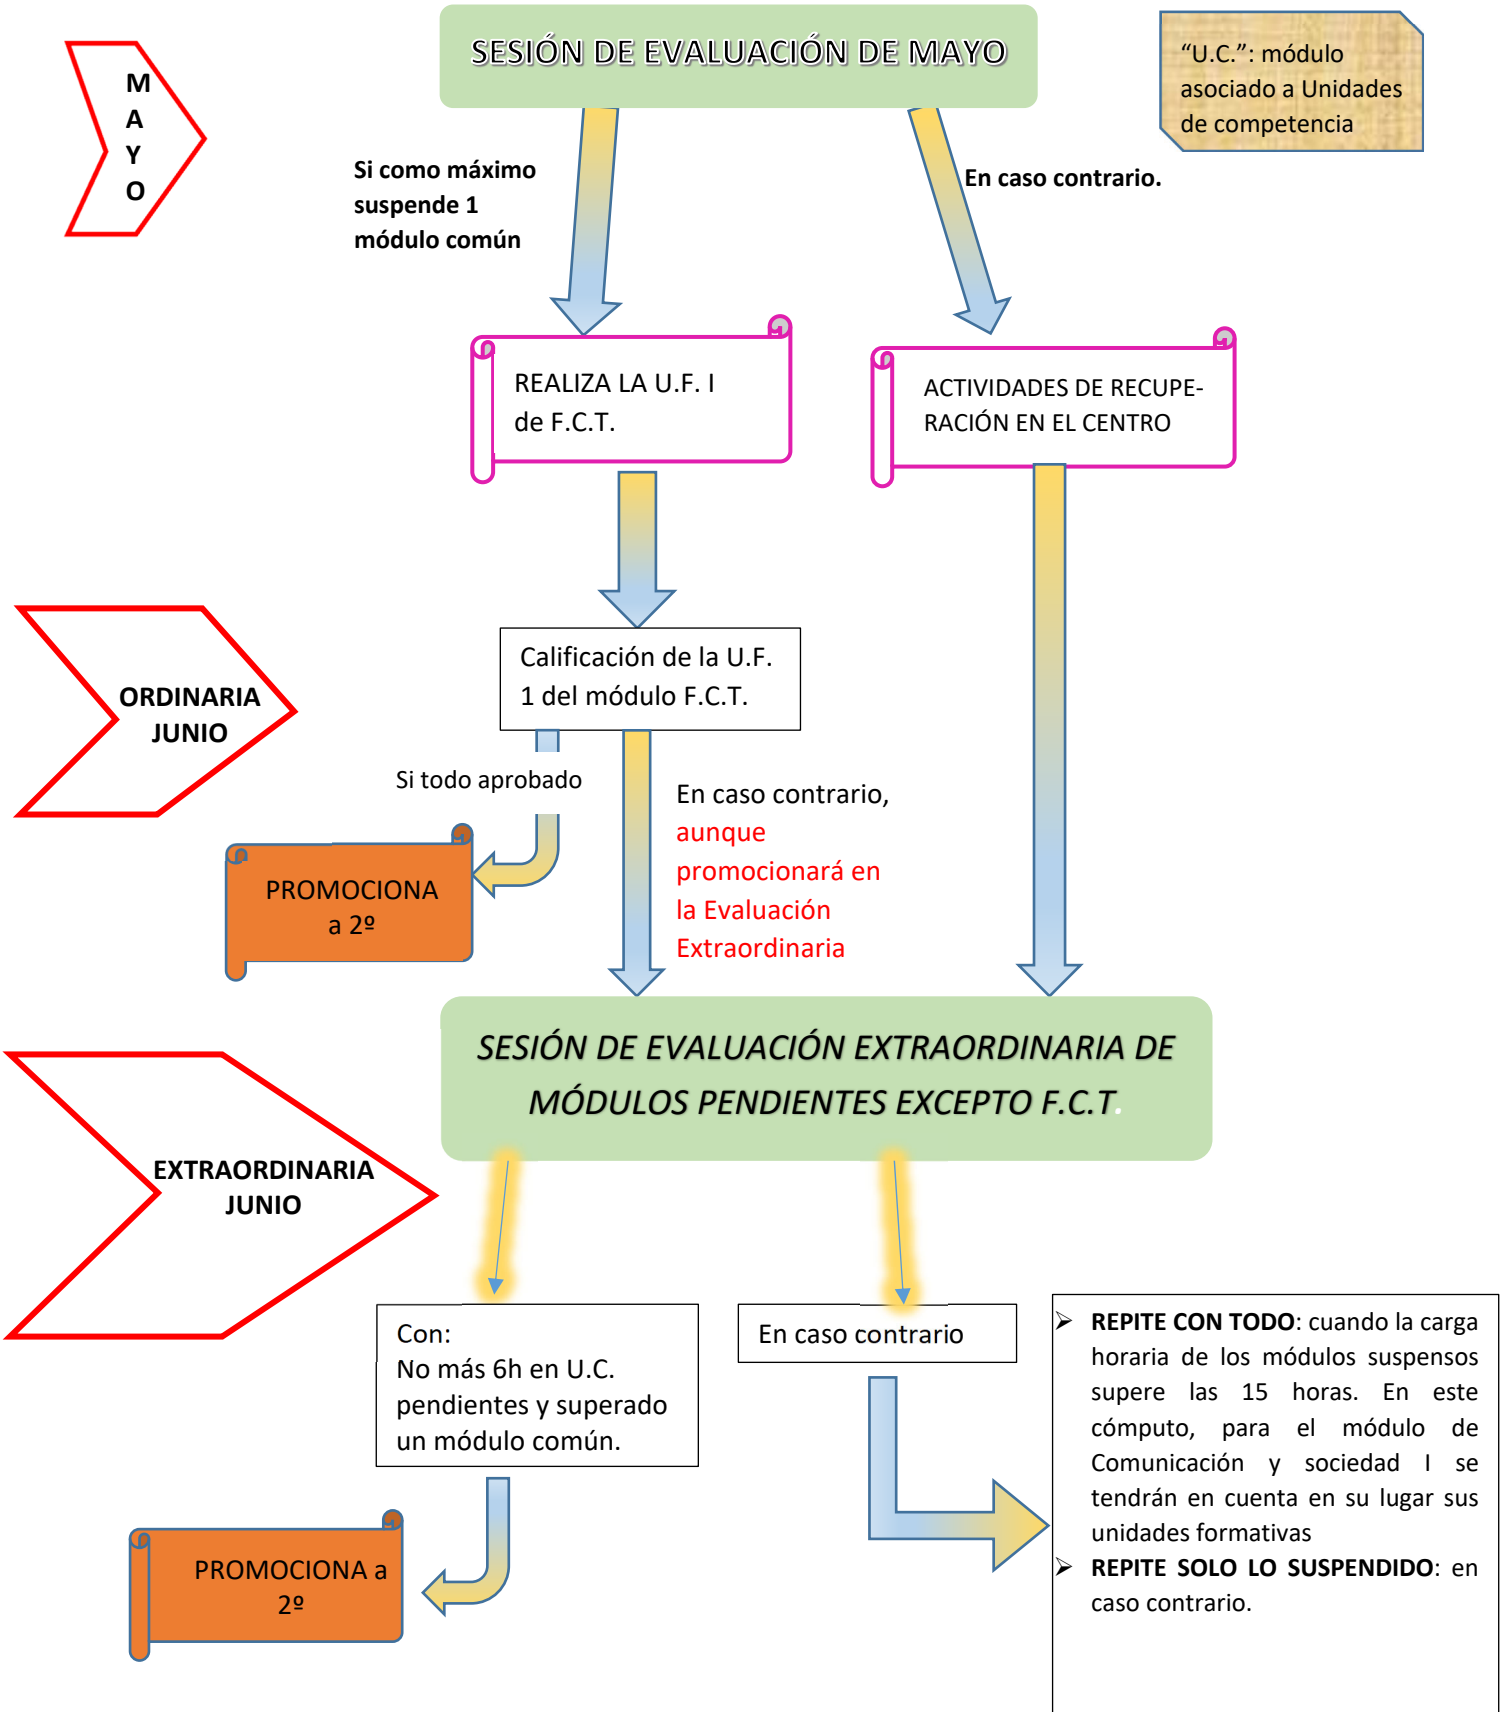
M
A
Y
O

SESIÓN DE EVALUACIÓN DE MAYO

“U.C.”: módulo asociado a Unidades de competencia

Si como máximo suspende 1 módulo común

En caso contrario.

REALIZA LA U.F. I de F.C.T.

ACTIVIDADES DE RECUPERACIÓN EN EL CENTRO

ORDINARIA JUNIO

Calificación de la U.F. 1 del módulo F.C.T.

Si todo aprobado

En caso contrario, aunque promocionará en la Evaluación Extraordinaria

PROMOCIONA a 2º

EXTRAORDINARIA JUNIO

SESIÓN DE EVALUACIÓN EXTRAORDINARIA DE MÓDULOS PENDIENTES EXCEPTO F.C.T.

Con:
No más 6h en U.C. pendientes y superado un módulo común.

En caso contrario

➢ REPITE CON TODO: cuando la carga horaria de los módulos suspensos supere las 15 horas. En este cómputo, para el módulo de Comunicación y sociedad I se tendrán en cuenta en su lugar sus unidades formativas
➢ REPITE SOLO LO SUSPENDIDO: en caso contrario.

PROMOCIONA a 2º